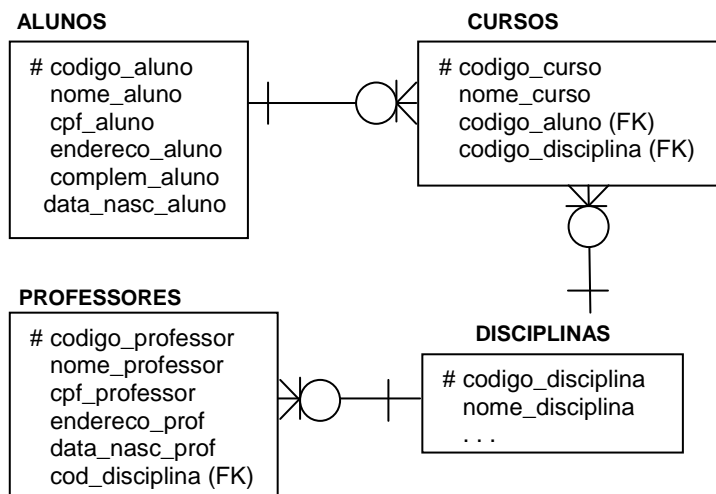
ALUNOS

# codigo_aluno
nome_aluno
cpf_aluno
endereco_aluno
complem_aluno
data_nasc_aluno

CURSOS

# codigo_curso
nome_curso
codigo_aluno (FK)
codigo_disciplina (FK)

PROFESSORES

# codigo_professor
nome_professor
cpf_professor
endereco_prof
data_nasc_prof
cod_disciplina (FK)

DISCIPLINAS

# codigo_disciplina
nome_disciplina
. . .